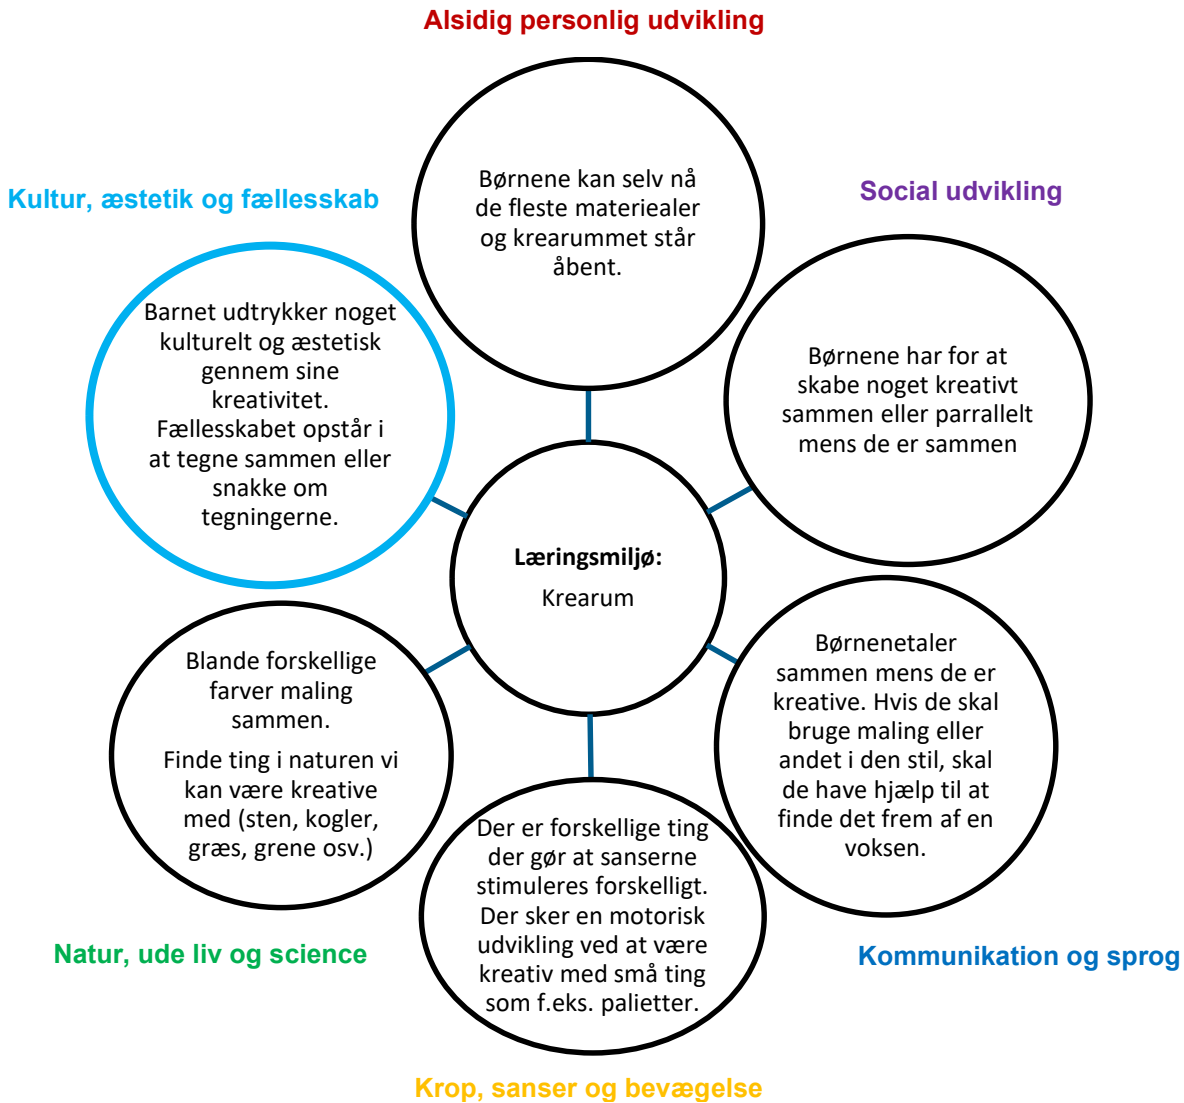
Alsidig personlig udvikling

Børnene kan selv nå de fleste materiealer og krearummet står åbent.

Kultur, æstetik og fællesskab

Barnet udtrykker noget kulturelt og æstetisk gennem sine kreativitet. Fællesskabet opstår i at tegne sammen eller snakke om tegningerne.

Social udvikling

Børnene har for at skabe noget kreativt sammen eller parrallelt mens de er sammen

Læringsmiljø:

Krearum

Blande forskellige farver maling sammen.

Finde ting i naturen vi kan være kreative med (sten, kogler, græs, grene osv.)

Børnenetaler sammen mens de er kreative. Hvis de skal bruge maling eller andet i den stil, skal de have hjælp til at finde det frem af en voksen.

Der er forskellige ting der gør at sanserne stimuleres forskelligt. Der sker en motorisk udvikling ved at være kreativ med små ting som f.eks. palietter.

Natur, ude liv og science

Kommunikation og sprog

Krop, sanser og bevægelse